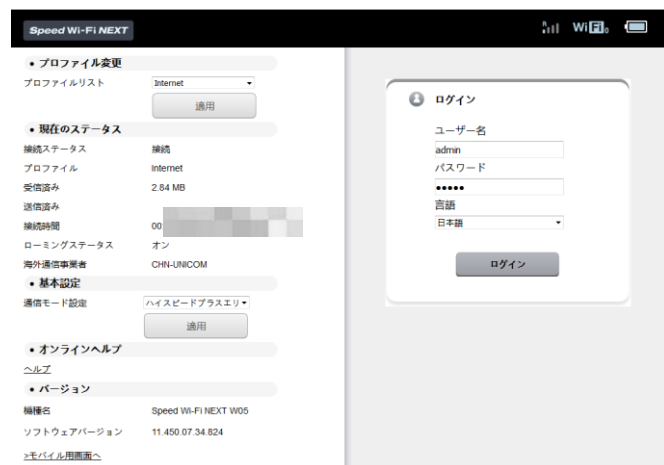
Speed Wi-Fi NEXT

Wi Fi

• プロファイル変更

プロファイルリスト　Internet

適用

• 現在のステータス

接続ステータス　接続

プロファイル　Internet

受信済み　2.84 MB

送信済み

接続時間　00 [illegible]

ローミングステータス　オン

海外通信事業者　CHN-UNICOM

• 基本設定

通信モード設定　ハイスピードプラスエリ

適用

• オンラインヘルプ

ヘルプ

• バージョン

機種名　Speed Wi-Fi NEXT W05

ソフトウェアバージョン　11.450.07.34.824

>モバイル用画面へ

ログイン

ユーザー名

admin

パスワード

•••••

言語

日本語

ログイン